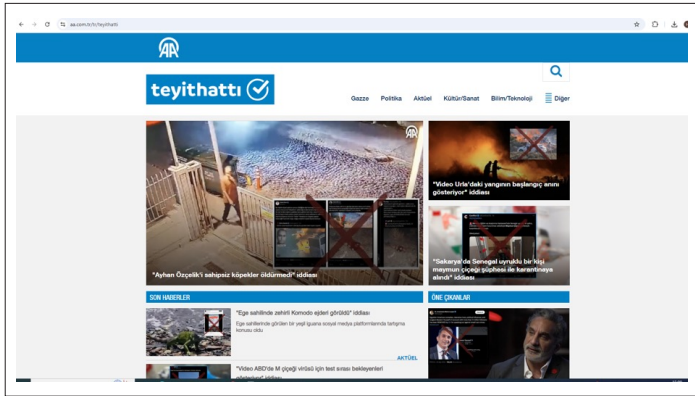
aa.com.tr/tr/teyithatti

AA

teyithattı

Gazze Politika Aktüel Kültür/Sanat Bilim/Teknoloji Diğer

"Ayhan Özçelik'i sahipsiz köpekler öldürmedi" iddiası

"Video Urla'daki yangının başlangıç anını gösteriyor" iddiası

"Sakarya'da Senegal uyruklu bir kişi maymun çiçeği şüphesi ile karantinaya alındı" iddiası

SON HABERLER

"Ege sahilinde zehirli Komodo ejderi görüldü" iddiası

Ege sahillerinde görülen bir yeşil iguana sosyal medya platformlarında tartışma konusu oldu.

AKTÜEL

"Video ABD'de M çiçeği virüsü için test sırası bekleyenleri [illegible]" iddiası

ÖNE ÇIKANLAR